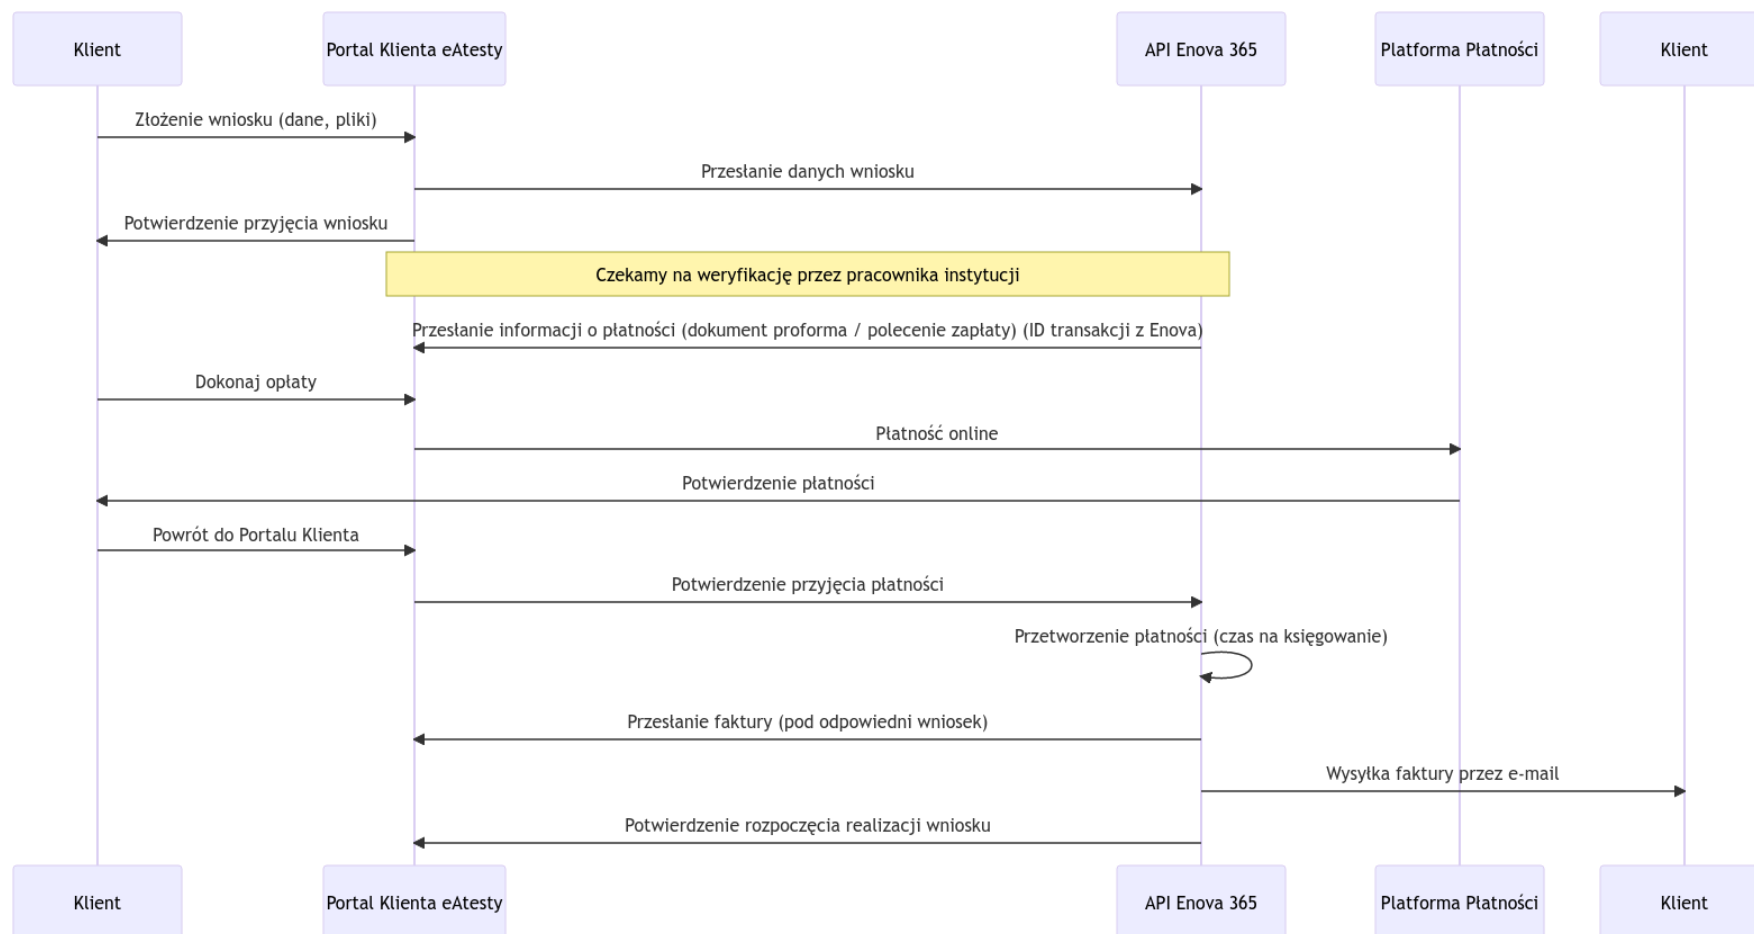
Klient

Portal Klienta eAtesty

API Enova 365

Platforma Płatności

Klient

Złożenie wniosku (dane, pliki)

Przesłanie danych wniosku

Potwierdzenie przyjęcia wniosku

Czekamy na weryfikację przez pracownika instytucji

Przesłanie informacji o płatności (dokument proforma / polecenie zapłaty) (ID transakcji z Enova)

Dokonaj opłaty

Płatność online

Potwierdzenie płatności

Powrót do Portalu Klienta

Potwierdzenie przyjęcia płatności

Przetworzenie płatności (czas na księgowanie)

Przesłanie faktury (pod odpowiedni wniosek)

Wysyłka faktury przez e-mail

Potwierdzenie rozpoczęcia realizacji wniosku

Klient

Portal Klienta eAtesty

API Enova 365

Platforma Płatności

Klient